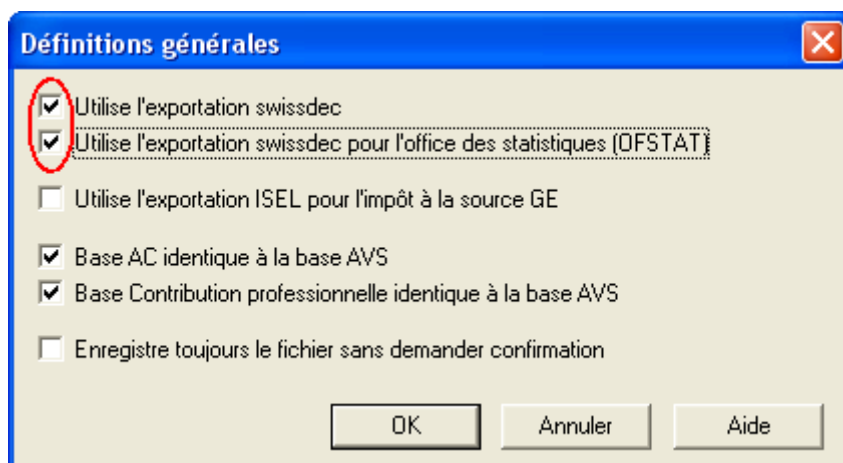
Définitions générales

Utilise l'exportation swissdec
Utilise l'exportation swissdec pour l'office des statistiques (OFSTAT)

Utilise l'exportation ISEL pour l'impôt à la source GE

Base AC identique à la base AVS
Base Contribution professionnelle identique à la base AVS

Enregistre toujours le fichier sans demander confirmation

OK
Annuler
Aide